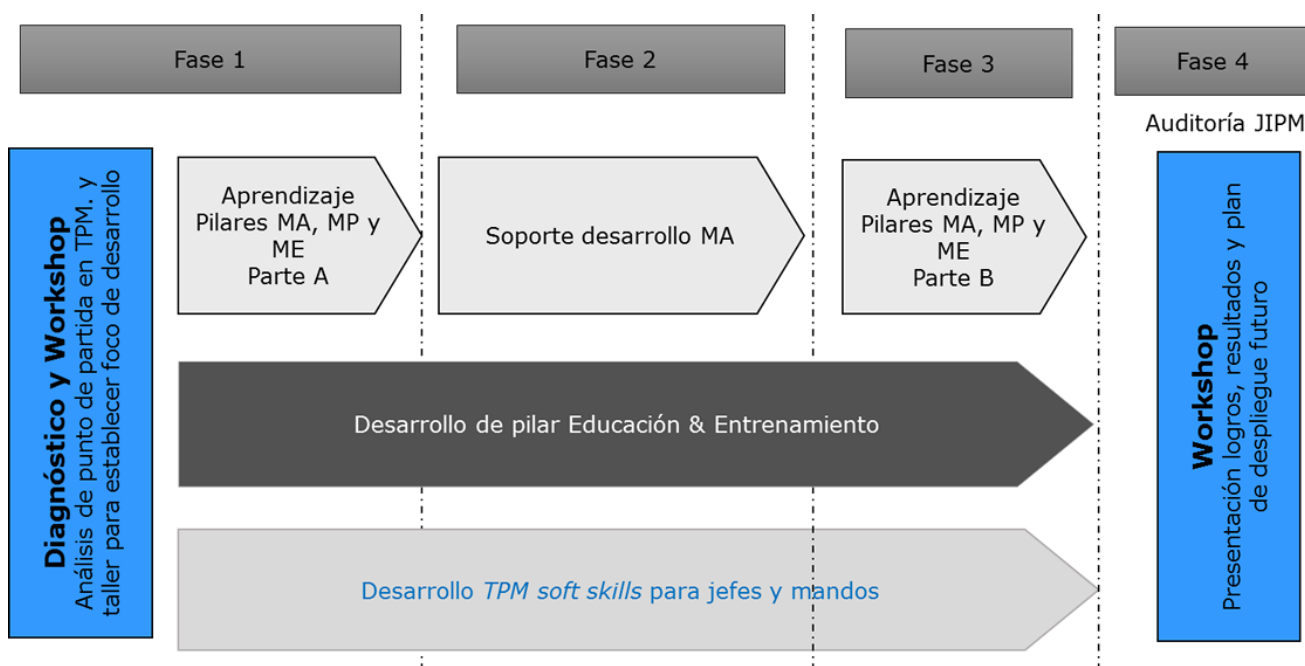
Fase 1

Fase 2

Fase 3

Fase 4

Auditoría JIPM

Diagnóstico y Workshop
Análisis de punto de partida en TPM. y taller para establecer foco de desarrollo

Aprendizaje Pilares MA, MP y ME Parte A

Soporte desarrollo MA

Aprendizaje Pilares MA, MP y ME Parte B

Workshop
Presentación logros, resultados y plan de despliegue futuro

Desarrollo de pilar Educación & Entrenamiento

Desarrollo *TPM soft skills* para jefes y mandos